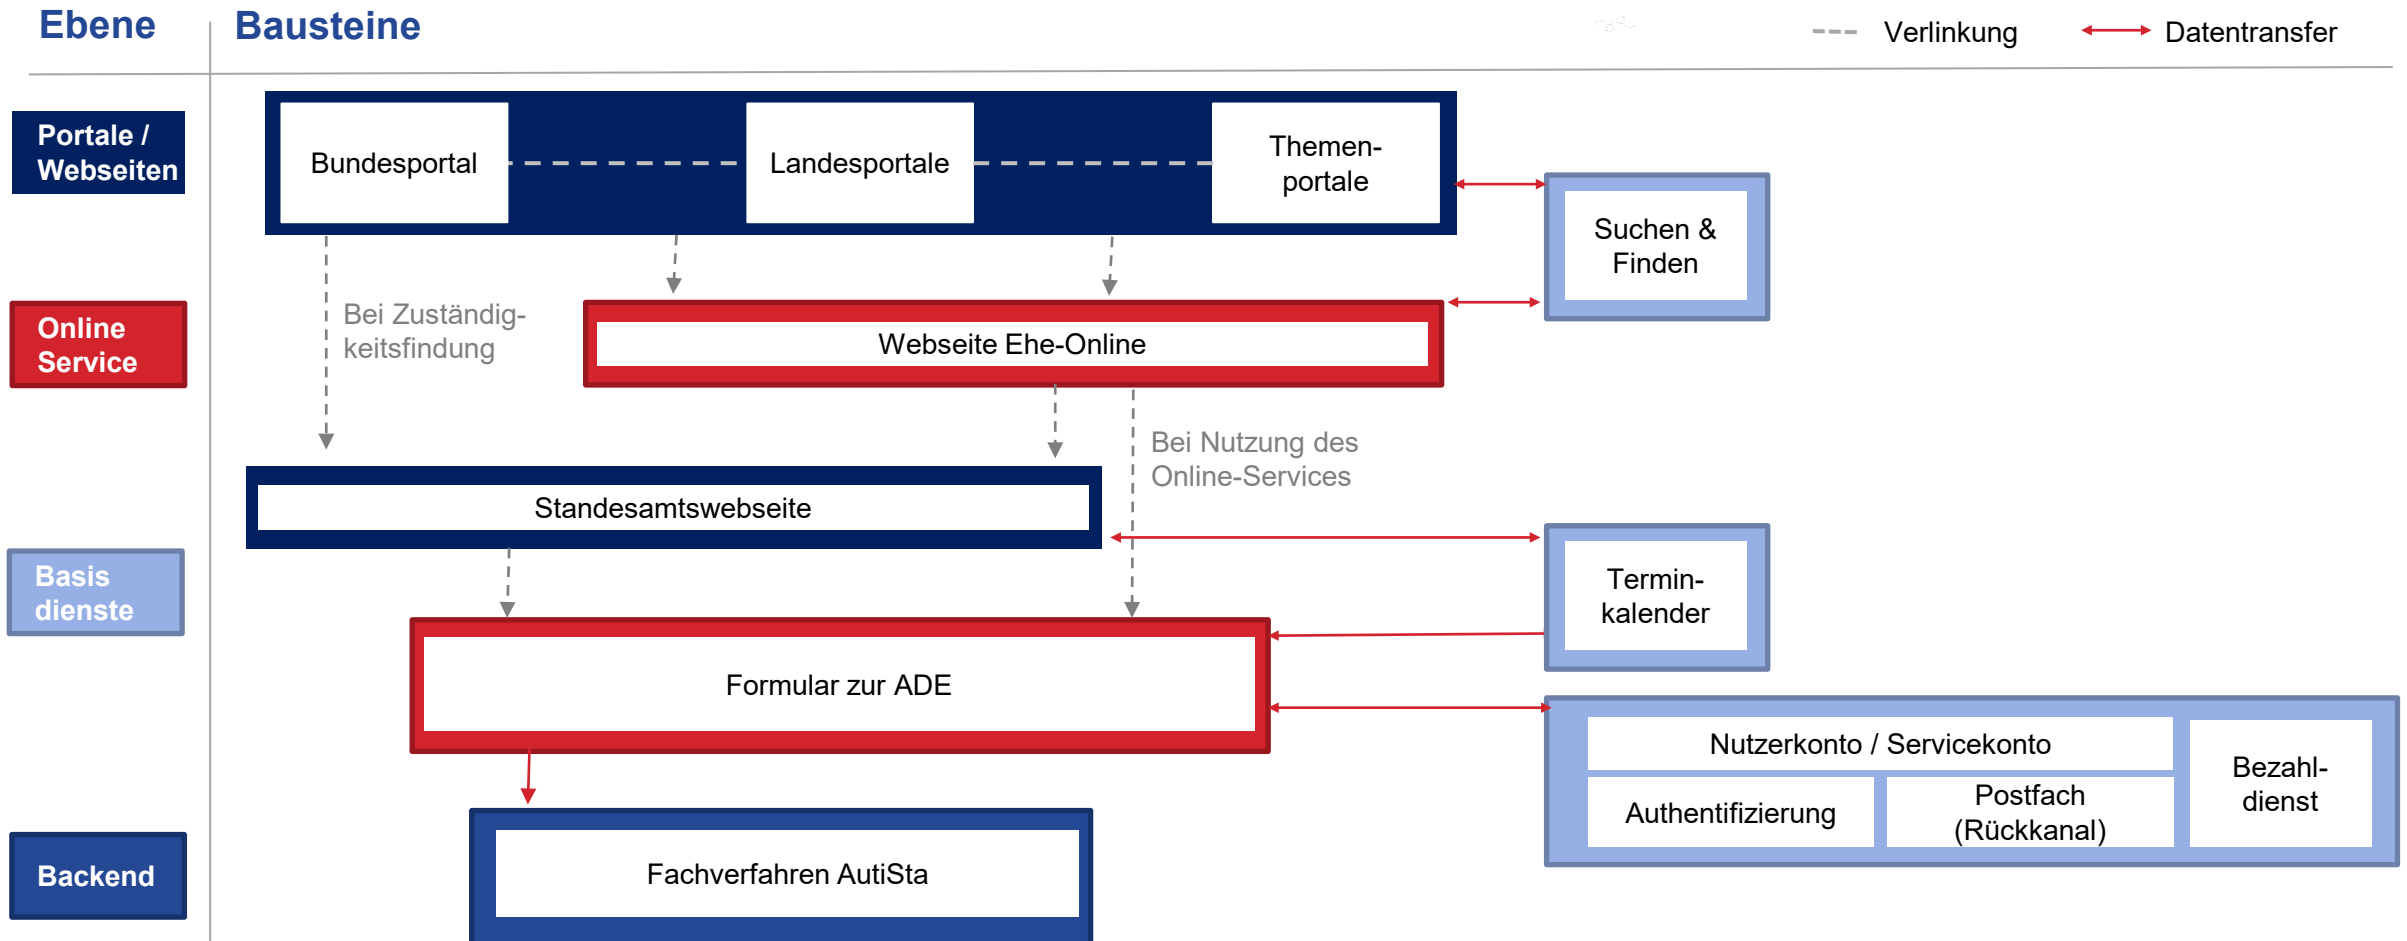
Ebene

Bausteine

Verlinkung

Datentransfer

Portale / Webseiten

Bundesportal

Landesportale

Themenportale

Suchen & Finden

Online Service

Bei Zuständigkeitsfindung

Webseite Ehe-Online

Bei Nutzung des Online-Services

Standesamtswebseite

Basis dienste

Terminkalender

Formular zur ADE

Nutzerkonto / Servicekonto

Authentifizierung

Postfach (Rückkanal)

Bezahldienst

Backend

Fachverfahren AutiSta